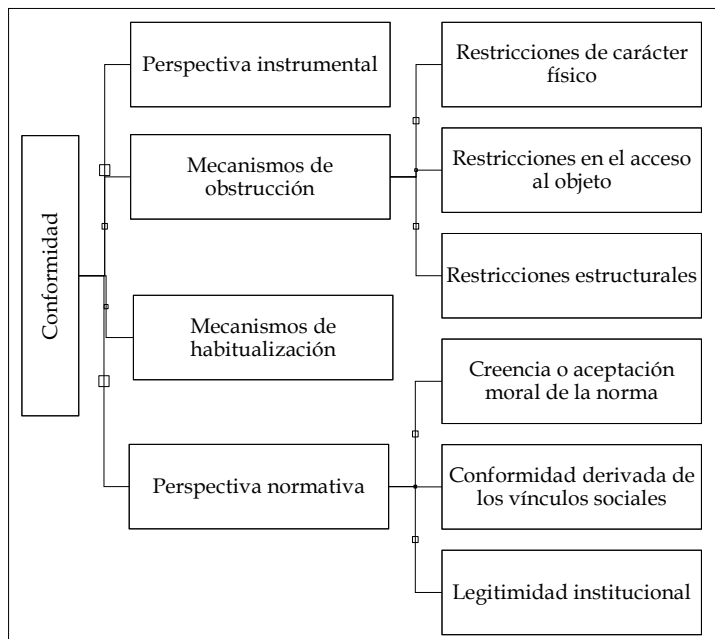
Conformidad

Perspectiva instrumental

Mecanismos de obstrucción

Restricciones de carácter físico

Restricciones en el acceso al objeto

Restricciones estructurales

Mecanismos de habitualización

Perspectiva normativa

Creencia o aceptación moral de la norma

Conformidad derivada de los vínculos sociales

Legitimidad institucional